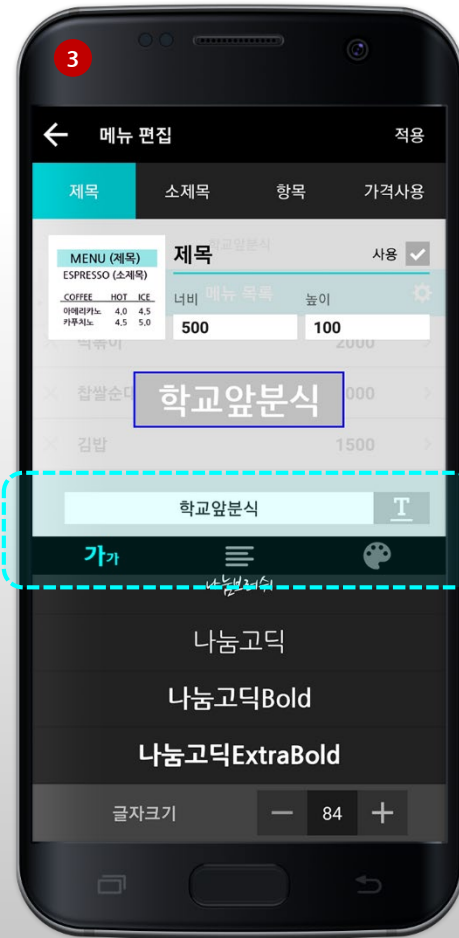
3

메뉴 편집 적용

제목 소제목 항목 가격사용

MENU (제목)
ESPRESSO (소제목)

| COFFEE | HOT | ICE |
|---|---|---|
| 아메리카노 | 4.0 | 4.5 |
| 카푸치노 | 4.5 | 5.0 |

제목 사용

너비 500
높이 100

학교앞분식

떡볶이 2000
찹쌀순대 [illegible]000
김밥 1500

학교앞분식

가가

나눔펜체

나눔고딕
나눔고딕Bold
나눔고딕ExtraBold

글자크기 − 84 +